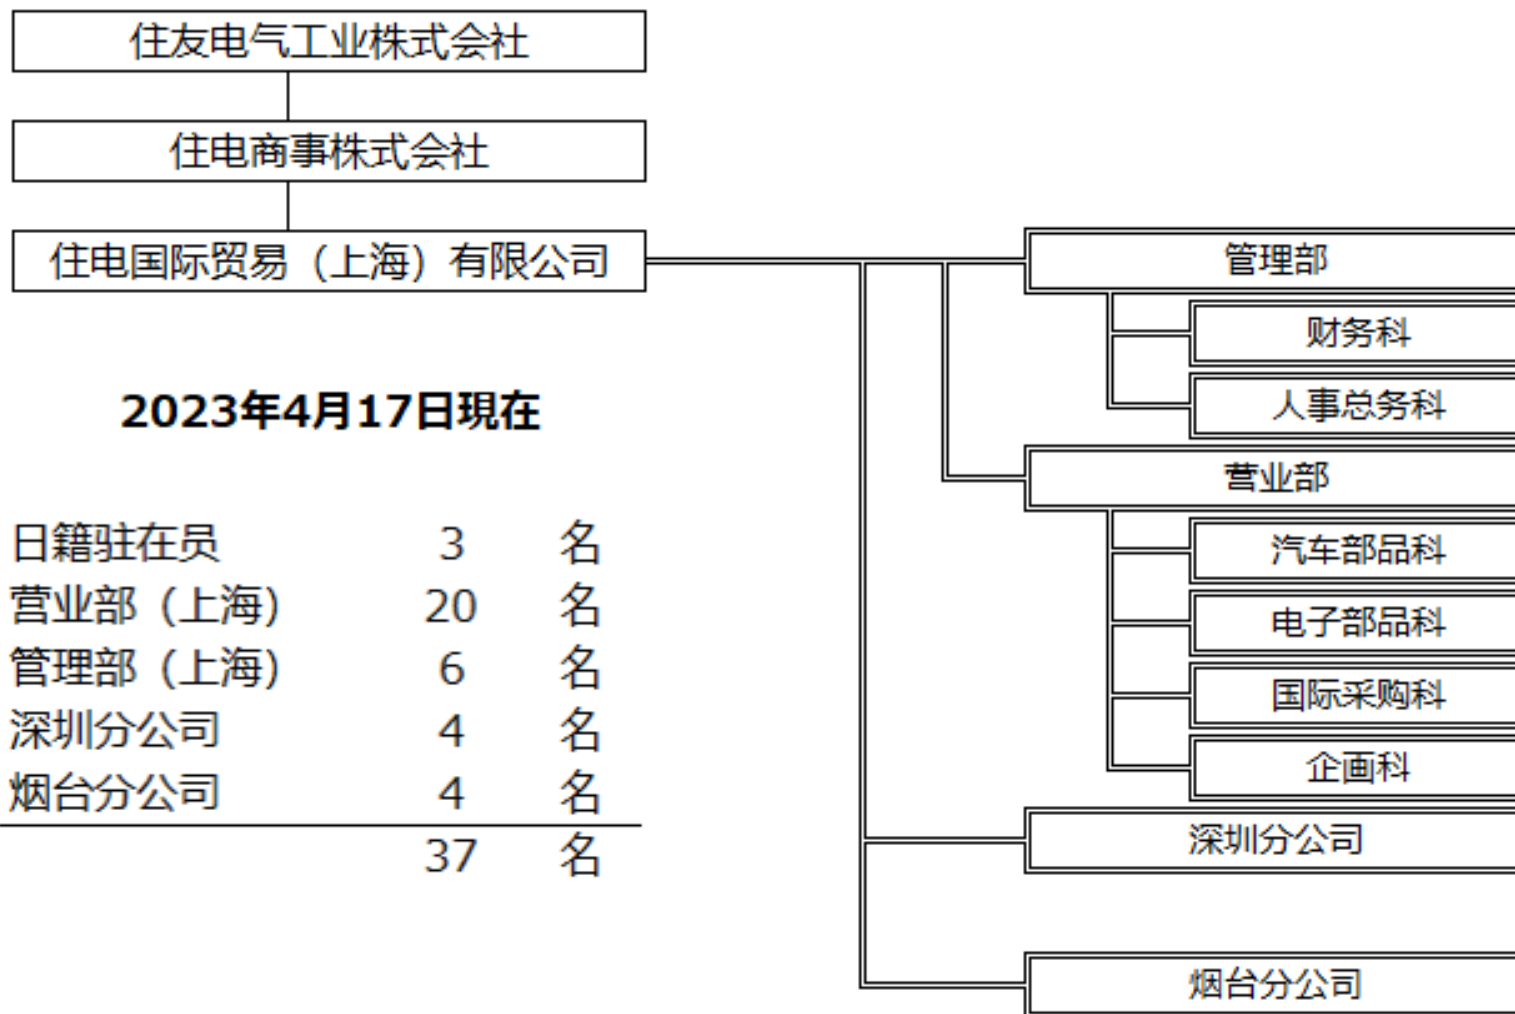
住友电气工业株式会社

住电商事株式会社

住电国际贸易（上海）有限公司

2023年4月17日現在

| | | |
|---|---|---|
| 日籍驻在员 | 3 | 名 |
| 营业部（上海） | 20 | 名 |
| 管理部（上海） | 6 | 名 |
| 深圳分公司 | 4 | 名 |
| 烟台分公司 | 4 | 名 |
| | 37 | 名 |

管理部
财务科
人事总务科
营业部
汽车部品科
电子部品科
国际采购科
企画科
深圳分公司
烟台分公司